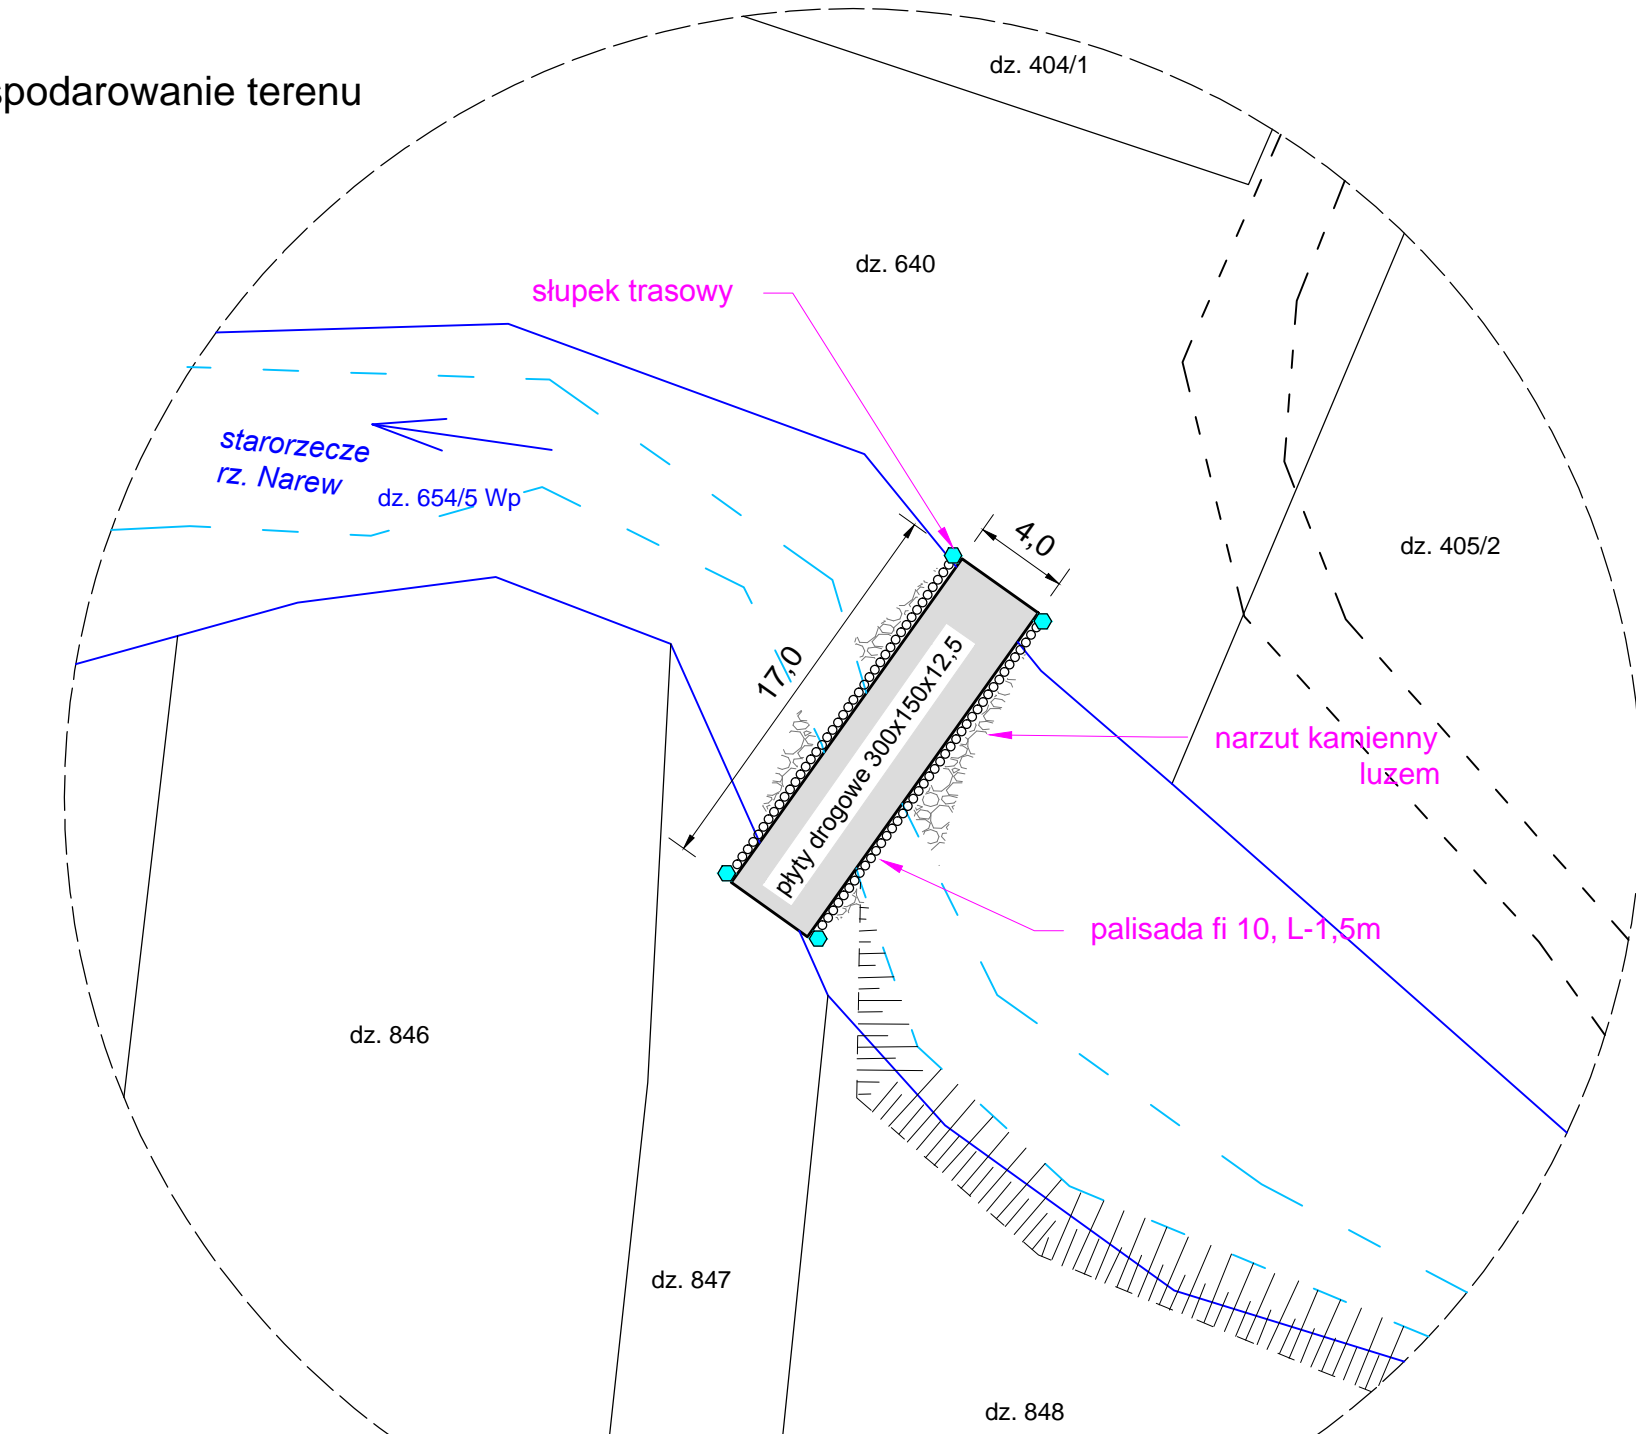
spodarowanie terenu

dz. 404/1

dz. 640

słupek trasowy

starorzecze
rz. Narew

dz. 654/5 Wp

4,0

17,0

dz. 405/2

płyty drogowe 300x150x12,5

narzut kamienny
luzem

palisada fi 10, L-1,5m

dz. 846

dz. 847

dz. 848